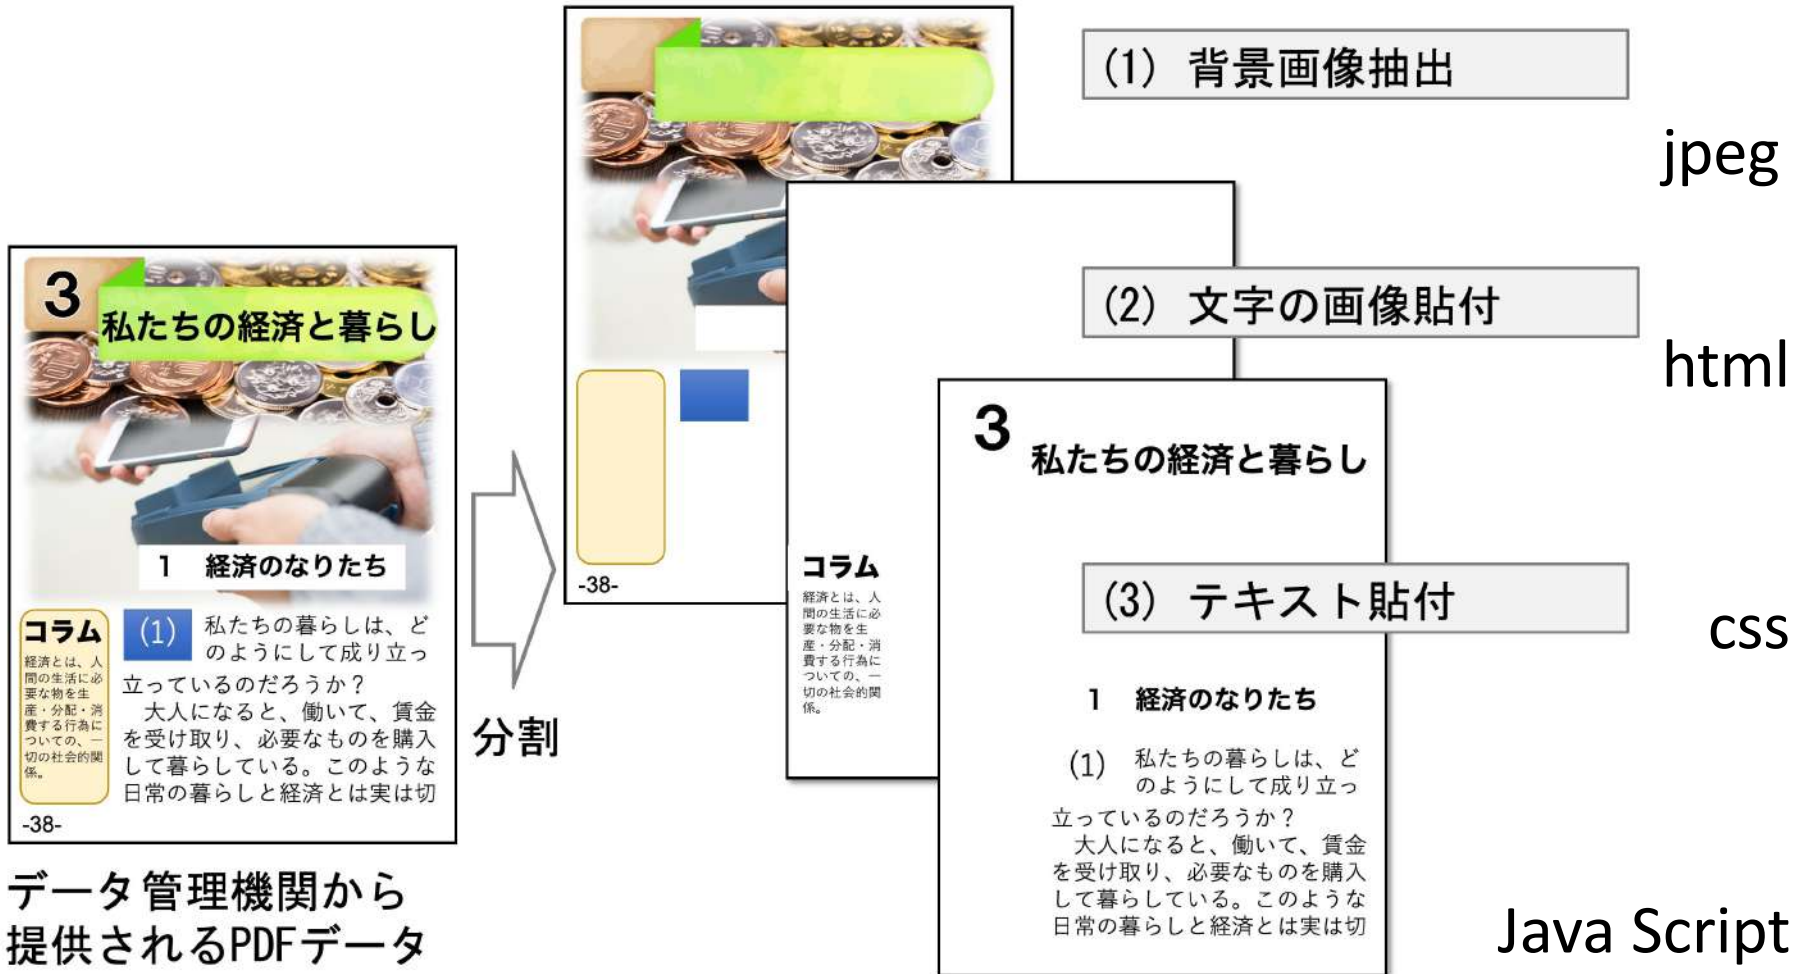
3
私たちの経済と暮らし

1　経済のなりたち

コラム
経済とは、人間の生活に必要な物を生産・分配・消費する行為についての、一切の社会的関係。

(1)　私たちの暮らしは、どのようにして成り立っ立っているのだろうか？
大人になると、働いて、賃金を受け取り、必要なものを購入して暮らしている。このような日常の暮らしと経済とは実は切

-38-

データ管理機関から提供されるPDFデータ

分割

-38-

(1) 背景画像抽出

jpeg

コラム
経済とは、人間の生活に必要な物を生産・分配・消費する行為についての、一切の社会的関係。

(2) 文字の画像貼付

html

3
私たちの経済と暮らし

(3) テキスト貼付

css

1　経済のなりたち

(1)　私たちの暮らしは、どのようにして成り立っ立っているのだろうか？
大人になると、働いて、賃金を受け取り、必要なものを購入して暮らしている。このような日常の暮らしと経済とは実は切

Java Script